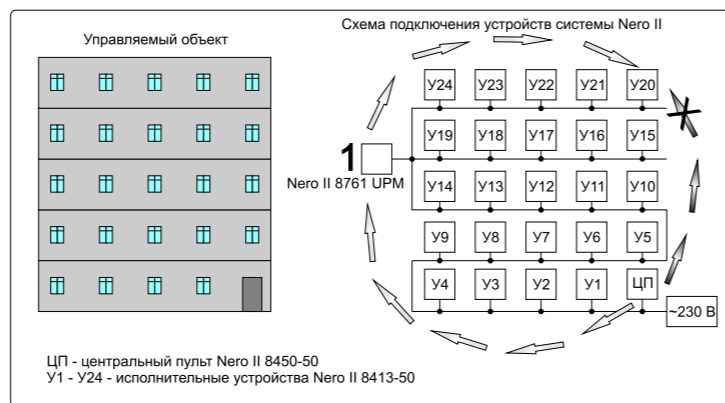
Управляемый объект

Схема подключения устройств системы Nero II

У24 У23 У22 У21 У20

У19 У18 У17 У16 У15

1

Nero II 8761 UPM

У14 У13 У12 У11 У10

У9 У8 У7 У6 У5

У4 У3 У2 У1 ЦП

~230 В

ЦП - центральный пульт Nero II 8450-50
У1 - У24 - исполнительные устройства Nero II 8413-50